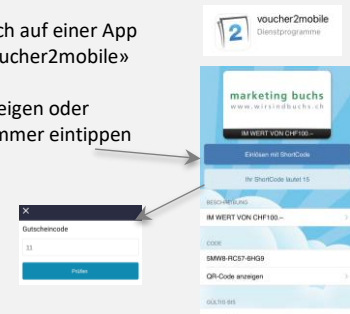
ch auf einer App
ucher2mobile»

eigen oder
mmer eintippen

voucher2mobile
Dienstprogramme

marketing buchs
www.wirsindbuchs.ch

IM WERT VON CHF100.--

Einlösen mit ShortCode

Ihr ShortCode lautet 15

BESCHREIBUNG
IM WERT VON CHF100.--

CODE
SMW8-RC57-6HG9

QR-Code anzeigen

GÜLTIG BIS

×
Gutscheincode
11
Prüfen